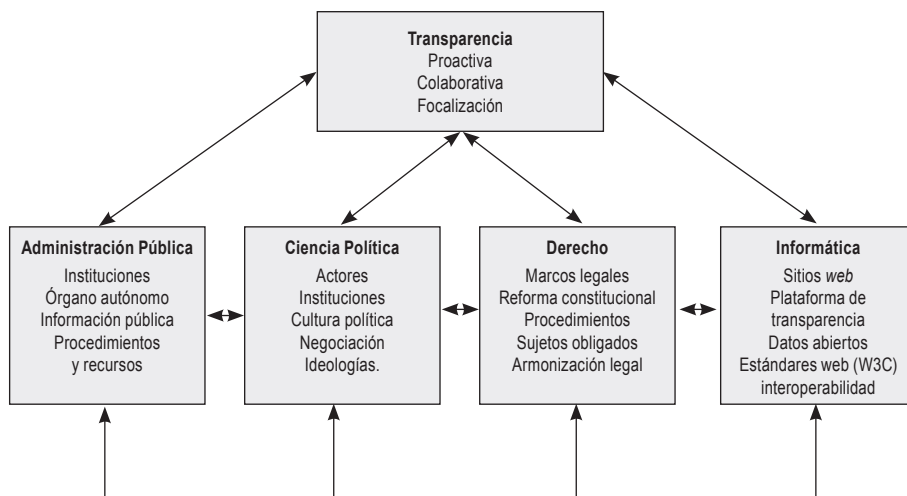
Transparencia
Proactiva
Colaborativa
Focalización

Administración Pública
Instituciones
Órgano autónomo
Información pública
Procedimientos
y recursos

Ciencia Política
Actores
Instituciones
Cultura política
Negociación
Ideologías.

Derecho
Marcos legales
Reforma constitucional
Procedimientos
Sujetos obligados
Armonización legal

Informática
Sitios *web*
Plataforma de
transparencia
Datos abiertos
Estándares web (W3C)
interoperabilidad